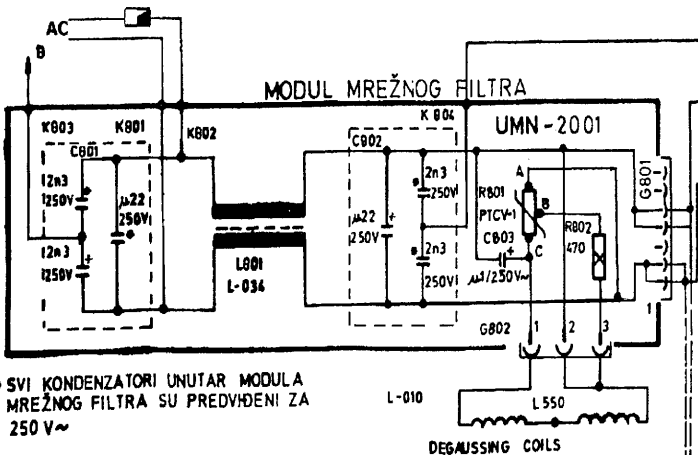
AC
B
MODUL MREŽNOG FILTRA
K803
K801
C801
K802
12n3
250V
µ22
250V
12n3
250V
L801
L-034
C802
K 804
µ22
250V
2n3
250V
2n3
250V
UMN-2001
A
R801
PTCV-1
B
C803
µ1/250V~
C
R802
470
G801
G802
1
2
3
1
• SVI KONDENZATORI UNUTAR MODULA MREŽNOG FILTRA SU PREDVIĐENI ZA 250 V~
L-010
L 550
DEGAUSSING COILS